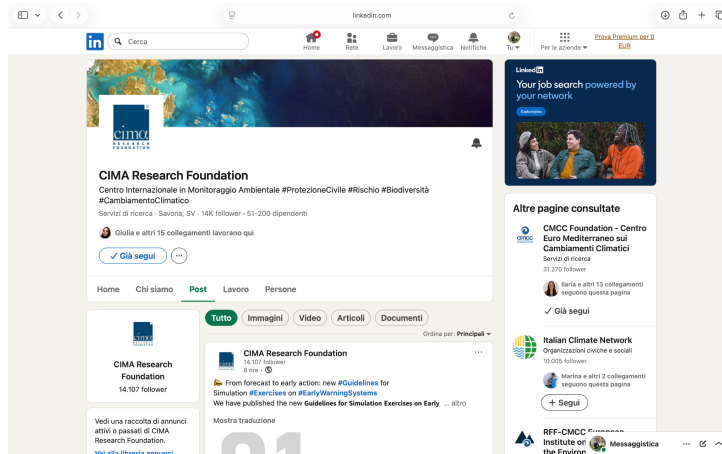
linkedin.com

Cerca

Home Rete Lavoro Messaggistica Notifiche Tu Per le aziende Prova Premium per 0 EUR

cima RESEARCH FOUNDATION

CIMA Research Foundation

Centro Internazionale in Monitoraggio Ambientale #ProtezioneCivile #Rischio #Biodiversità #CambiamentoClimatico

Servizi di ricerca · Savona, SV · 14K follower · 51-200 dipendenti

Giulia e altri 15 collegamenti lavorano qui

✓ Già segui

Home Chi siamo Post Lavoro Persone

Tutto Immagini Video Articoli Documenti

Ordina per: Principali

CIMA Research Foundation
14.107 follower

CIMA Research Foundation
14.107 follower
6 ore ·

From forecast to early action: new #Guidelines for Simulation #Exercises on #EarlyWarningSystems
We have published the new Guidelines for Simulation Exercises on Early ... altro

Mostra traduzione

Vedi una raccolta di annunci attivi o passati di CIMA Research Foundation.

Vai alla libreria annunci

Linked in
Your job search powered by your network
Esplorate

Altre pagine consultate

CMCC Foundation - Centro Euro Mediterraneo sui Cambiamenti Climatici
Servizi di ricerca
31.270 follower
Ilaria e altri 13 collegamenti seguono questa pagina
✓ Già segui

Italian Climate Network
Organizzazioni civiche e sociali
10.005 follower
Marina e altri 2 collegamenti seguono questa pagina
+ Segui

RFF-CMCC European Institute on the Environ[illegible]

Messaggistica